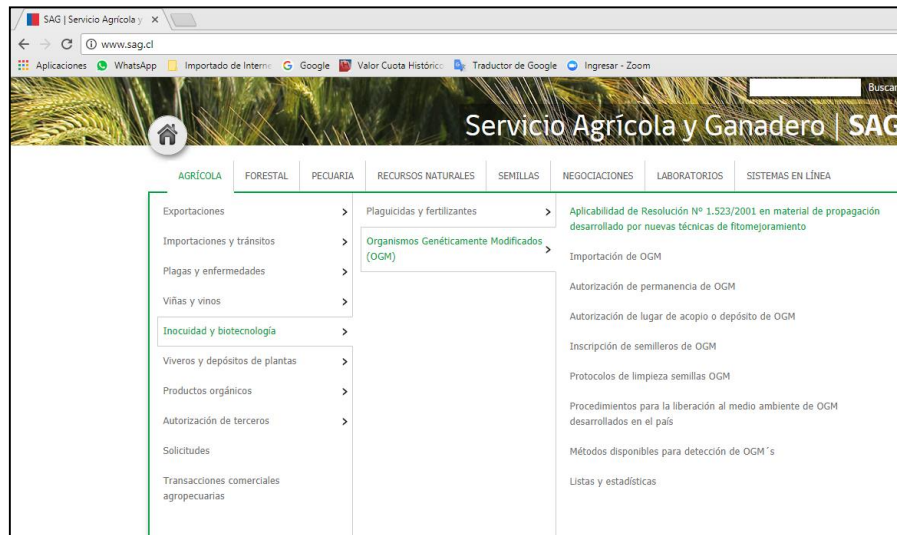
SAG | Servicio Agrícola y ×

www.sag.cl

Aplicaciones WhatsApp Importado de Interne Google Valor Cuota Históric Traductor de Google Ingresar - Zoom

Buscar

Servicio Agrícola y Ganadero | SAG

AGRÍCOLA FORESTAL PECUARIA RECURSOS NATURALES SEMILLAS NEGOCIACIONES LABORATORIOS SISTEMAS EN LÍNEA

Exportaciones
Importaciones y tránsitos
Plagas y enfermedades
Viñas y vinos
Inocuidad y biotecnología
Viveros y depósitos de plantas
Productos orgánicos
Autorización de terceros
Solicitudes
Transacciones comerciales agropecuarias

Plaguicidas y fertilizantes
Organismos Genéticamente Modificados (OGM)

Aplicabilidad de Resolución Nº 1.523/2001 en material de propagación desarrollado por nuevas técnicas de fitomejoramiento
Importación de OGM
Autorización de permanencia de OGM
Autorización de lugar de acopio o depósito de OGM
Inscripción de semilleros de OGM
Protocolos de limpieza semillas OGM
Procedimientos para la liberación al medio ambiente de OGM desarrollados en el país
Métodos disponibles para detección de OGM´s
Listas y estadísticas